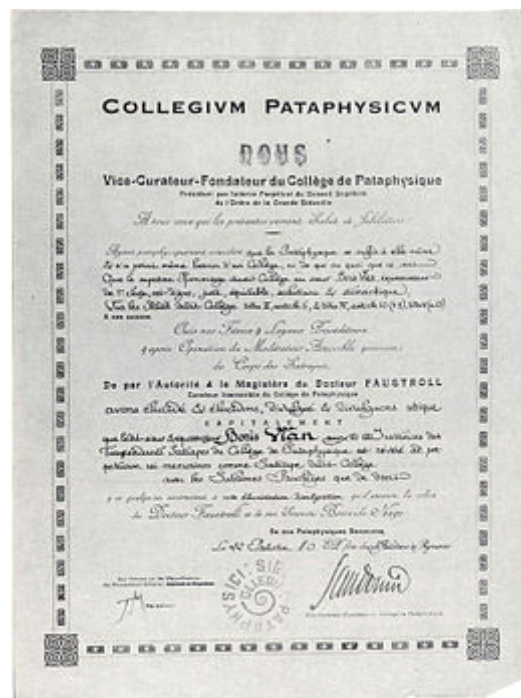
COLLEGIVM PATAPHYSICVM

NOUS

Vice-Curateur-Fondateur du Collège de Pataphysique

Président pour l'Éternel Perpétuel du Conseil Suprême de l'Ordre de la Grande Gidouille

À tous ceux qui les présentes verront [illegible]

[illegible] que la Pataphysique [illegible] elle-même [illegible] Collège, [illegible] Boris Vian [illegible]

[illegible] Titre II, article 6, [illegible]

A ces causes

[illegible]

De par l'Autorité & la Magistère du Docteur FAUSTROLL

Curateur Inamovible du Collège de Pataphysique

avons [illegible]

CAPITALEMENT

que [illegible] Boris Vian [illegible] Collège de 'Pataphysique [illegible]

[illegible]

du Docteur Faustroll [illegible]

En nos Pataphysiques Demeures

Le 22 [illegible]

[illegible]

SIC ITUR AD ASTRA

PATAPHYSICI

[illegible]